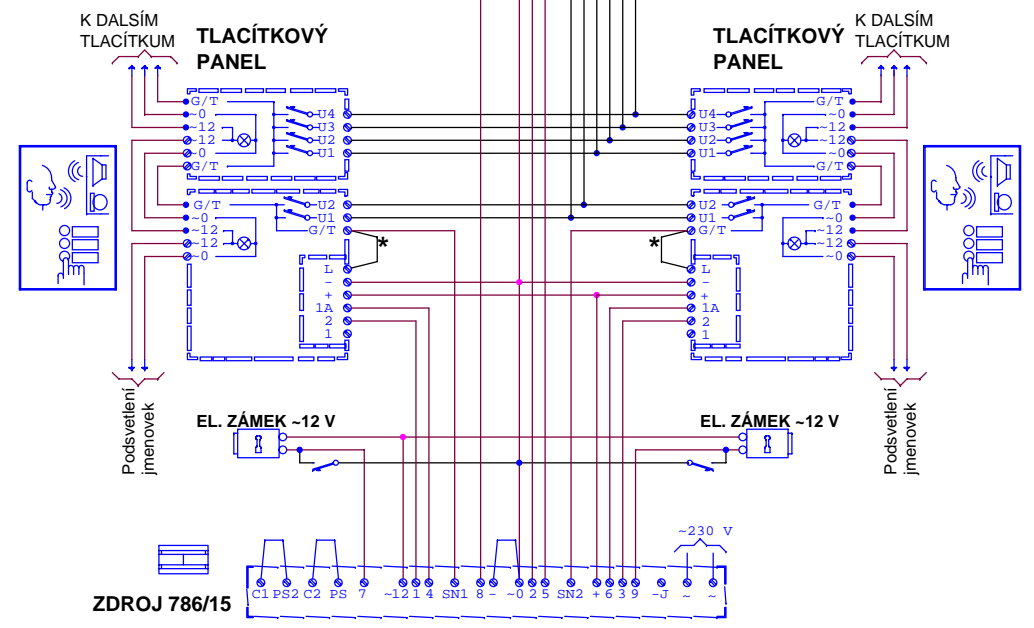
K DALSÍM TLACÍTKUM

TLACÍTKOVÝ PANEL

TLACÍTKOVÝ PANEL

K DALSÍM TLACÍTKUM

G/T
~0
~12
~12
0
G/T

U4
U3
U2
U1

U4
U3
U2
U1

G/T
~0
~12
~12
~0
G/T

G/T
~0
~12
~12
~0

U2
U1
G/T

U2
U1
G/T

G/T
~0
~12
~12
~0

*

*

L
–
+
1A
2
1

L
–
+
1A
2
1

Podsvetlení jmenovek

Podsvetlení jmenovek

EL. ZÁMEK ~12 V

EL. ZÁMEK ~12 V

~230 V

C1 PS2 C2 PS 7 ~12 1 4 SN1 8 – ~0 2 5 SN2 +6 3 9 –J ~ ~

ZDROJ 786/15